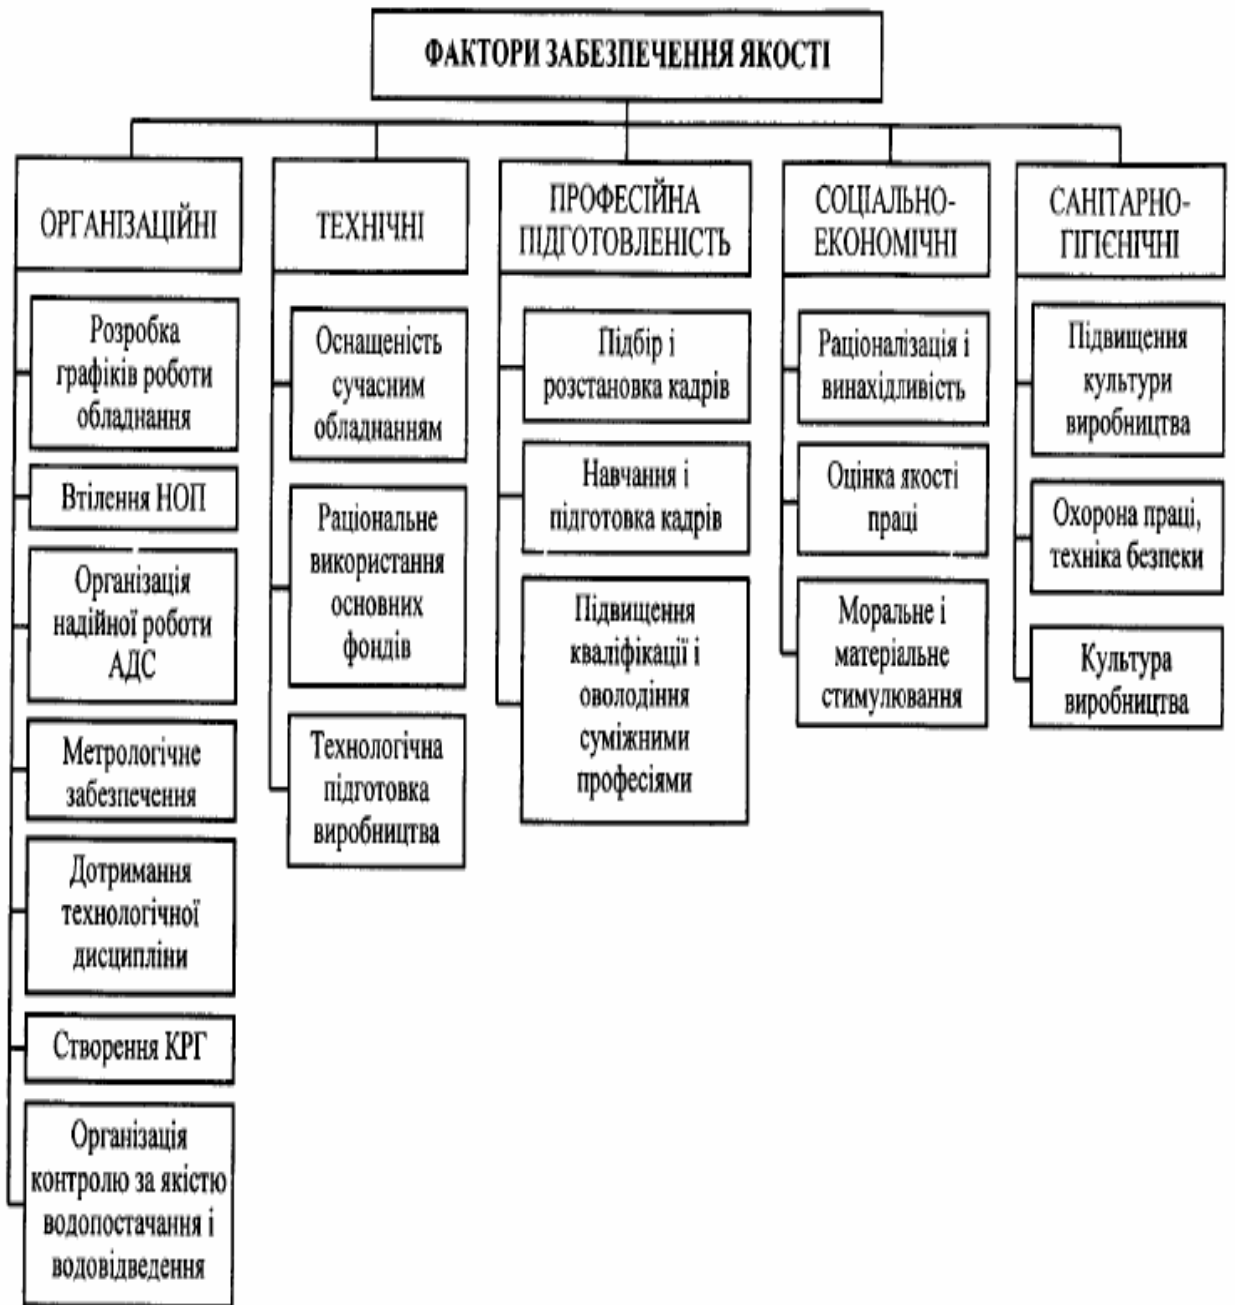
ФАКТОРИ ЗАБЕЗПЕЧЕННЯ ЯКОСТІ

ОРГАНІЗАЦІЙНІ

Розробка графіків роботи обладнання

Втілення НОП

Організація надійної роботи АДС

Метрологічне забезпечення

Дотримання технологічної дисципліни

Створення КРГ

Організація контролю за якістю водопостачання і водовідведення

ТЕХНІЧНІ

Оснащеність сучасним обладнанням

Раціональне використання основних фондів

Технологічна підготовка виробництва

ПРОФЕСІЙНА ПІДГОТОВЛЕНІСТЬ

Підбір і розстановка кадрів

Навчання і підготовка кадрів

Підвищення кваліфікації і оволодіння суміжними професіями

СОЦІАЛЬНО-ЕКОНОМІЧНІ

Раціоналізація і винахідливість

Оцінка якості праці

Моральне і матеріальне стимулювання

САНІТАРНО-ГІГІЄНІЧНІ

Підвищення культури виробництва

Охорона праці, техніка безпеки

Культура виробництва